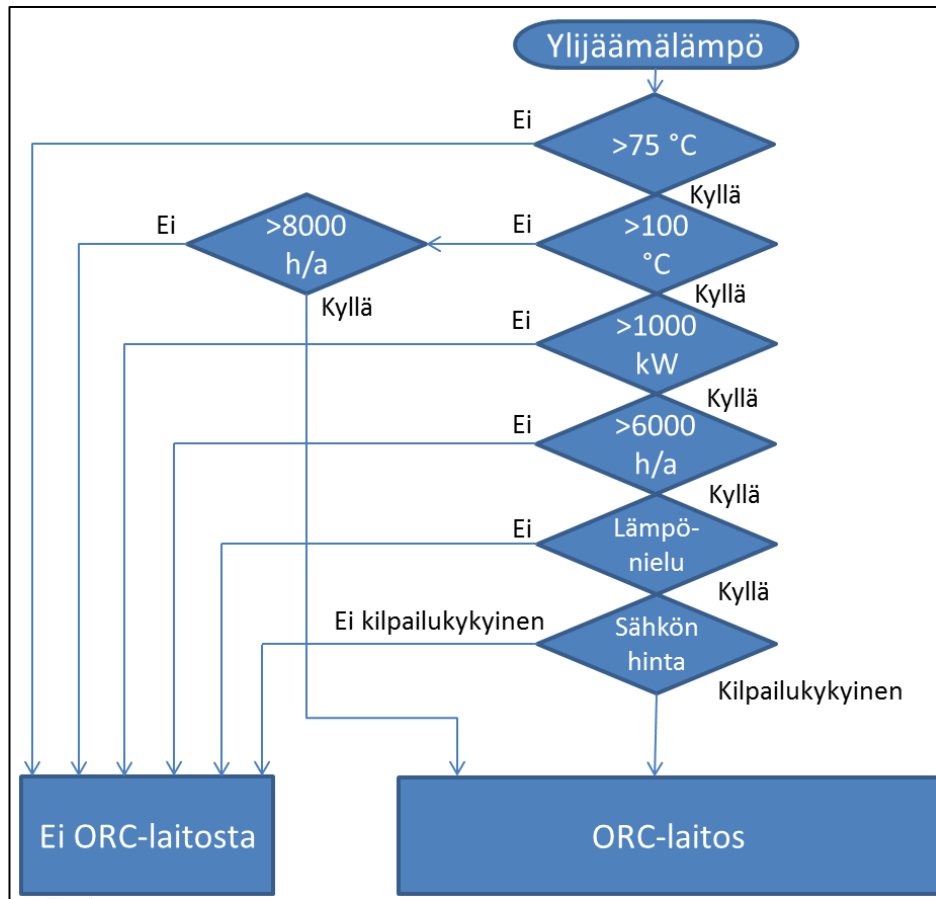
Ylijäämälämpö

Ei
>75 °C
Kyllä

Ei
>8000 h/a
Kyllä

Ei
>100 °C
Kyllä

Ei
>1000 kW
Kyllä

Ei
>6000 h/a
Kyllä

Ei
Lämpönielu
Kyllä

Ei kilpailukykyinen
Sähkön hinta
Kilpailukykyinen

Ei ORC-laitosta

ORC-laitos